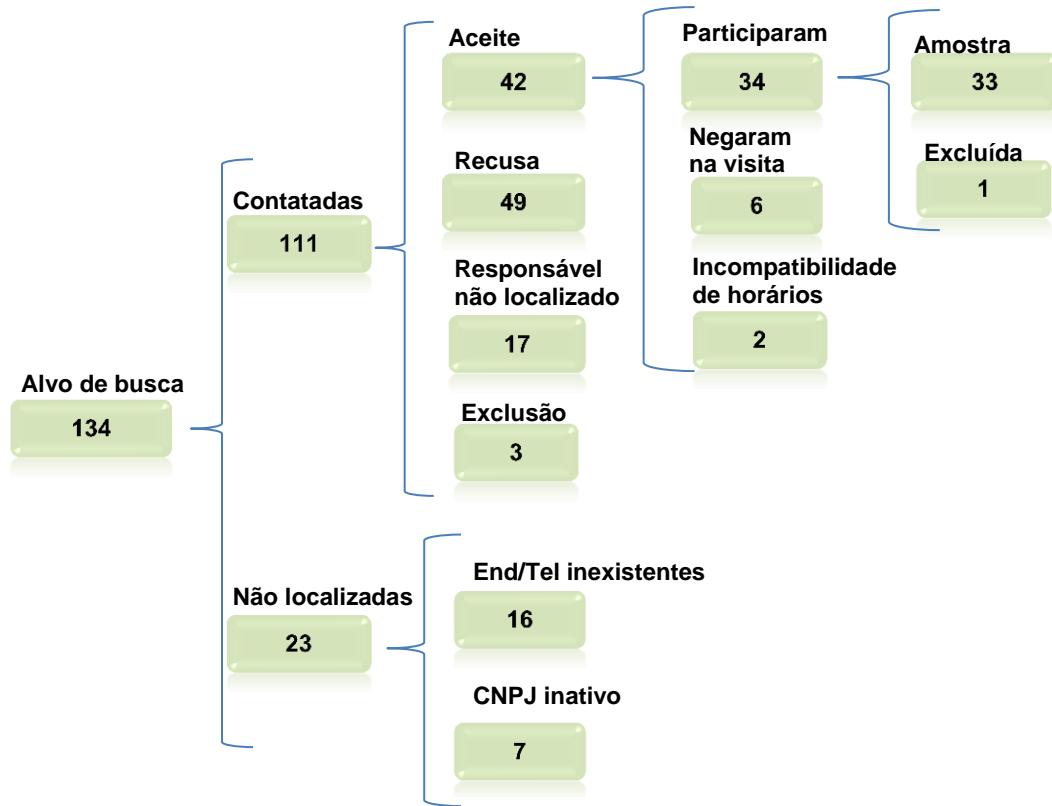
Alvo de busca
134

Contatadas
111

Aceite
42

Participaram
34

Amostra
33

Excluída
1

Negaram na visita
6

Incompatibilidade de horários
2

Recusa
49

Responsável não localizado
17

Exclusão
3

Não localizadas
23

End/Tel inexistentes
16

CNPJ inativo
7